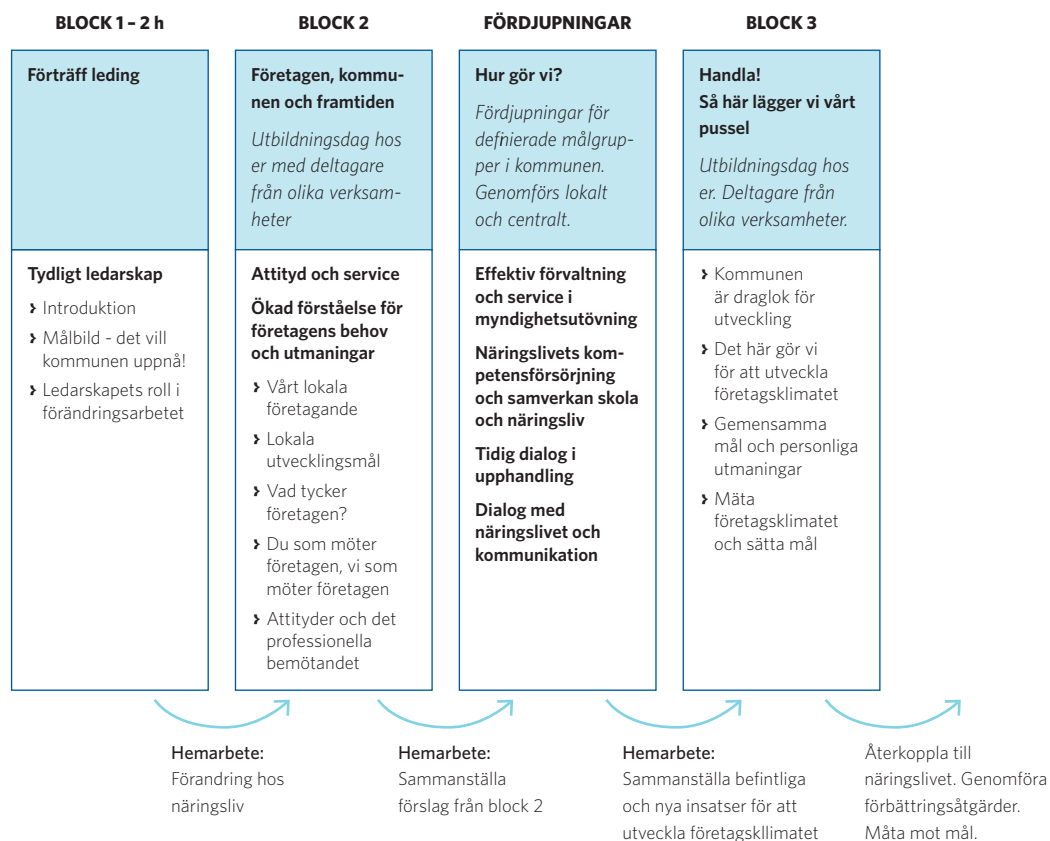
BLOCK 1 – 2 h

Förträff leding

Tydligt ledarskap

› Introduktion
› Målbild - det vill kommunen uppnå!
› Ledarskapets roll i förändringsarbetet

BLOCK 2

Företagen, kommunen och framtiden

Utbildningsdag hos er med deltagare från olika verksamheter

Attityd och service

Ökad förståelse för företagens behov och utmaningar

› Vårt lokala företagande
› Lokala utvecklingsmål
› Vad tycker företagen?
› Du som möter företagen, vi som möter företagen
› Attityder och det professionella bemötandet

FÖRDJUPNINGAR

Hur gör vi?

Fördjupningar för defnierade målgrupper i kommunen. Genomförs lokalt och centralt.

Effektiv förvaltning och service i myndighetsutövning

Näringslivets kompetensförsörjning och samverkan skola och näringsliv

Tidig dialog i upphandling

Dialog med näringslivet och kommunikation

BLOCK 3

Handla! Så här lägger vi vårt pussel

Utbildningsdag hos er. Deltagare från olika verksamheter.

› Kommunen är draglok för utveckling
› Det här gör vi för att utveckla företagsklimatet
› Gemensamma mål och personliga utmaningar
› Mäta företagsklimatet och sätta mål

Hemarbete:
Förandring hos näringsliv

Hemarbete:
Sammanställa förslag från block 2

Hemarbete:
Sammanställa befintliga och nya insatser för att utveckla företagskllimatet

Återkoppla till näringslivet. Genomföra förbättringsåtgärder. Måta mot mål.